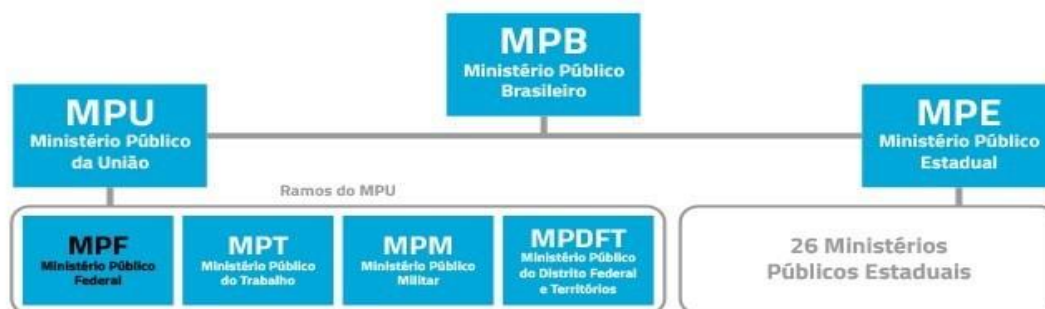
MPB
Ministério Público Brasileiro

MPU
Ministério Público da União

MPE
Ministério Público Estadual

Ramos do MPU

MPF
Ministério Público Federal

MPT
Ministério Público do Trabalho

MPM
Ministério Público Militar

MPDFT
Ministério Público do Distrito Federal e Territórios

26 Ministérios Públicos Estaduais